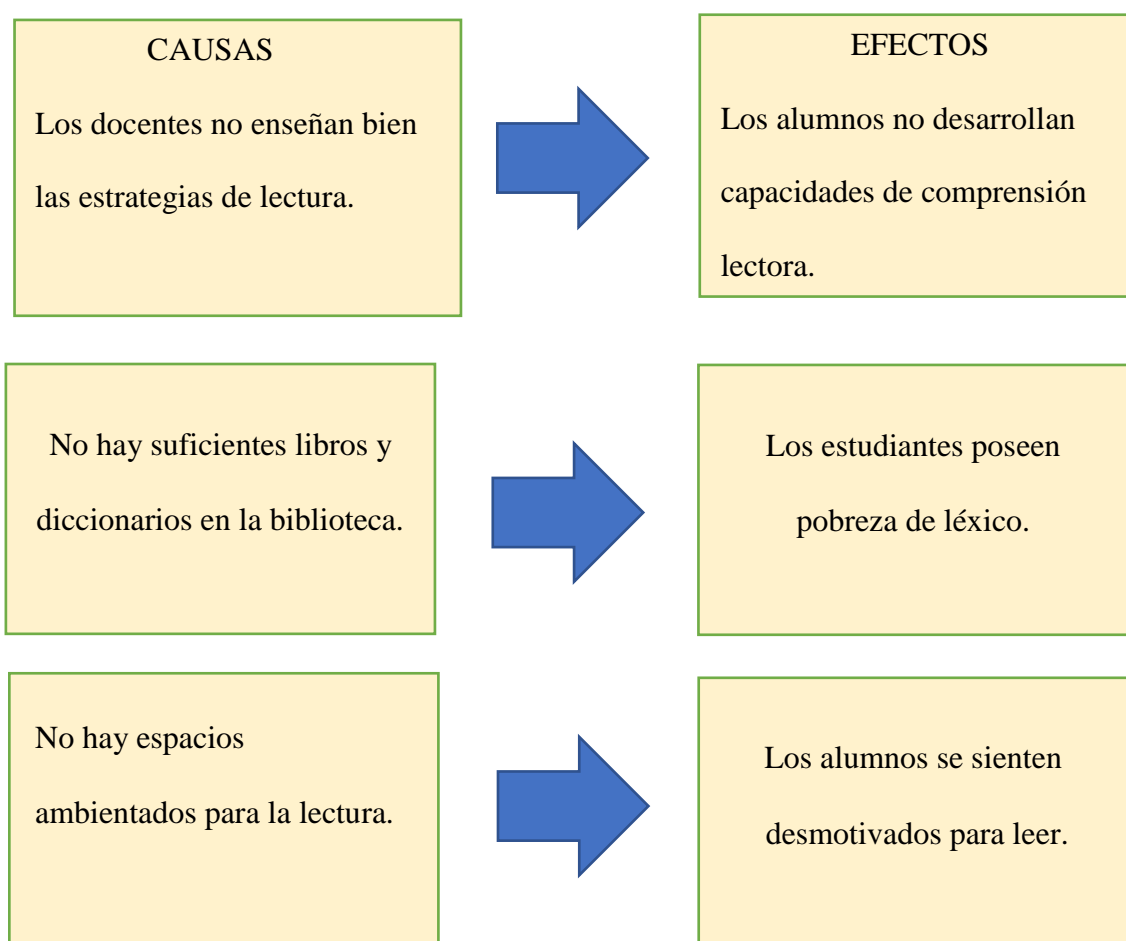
CAUSAS

Los docentes no enseñan bien las estrategias de lectura.

EFECTOS

Los alumnos no desarrollan capacidades de comprensión lectora.

No hay suficientes libros y diccionarios en la biblioteca.

Los estudiantes poseen pobreza de léxico.

No hay espacios ambientados para la lectura.

Los alumnos se sienten desmotivados para leer.